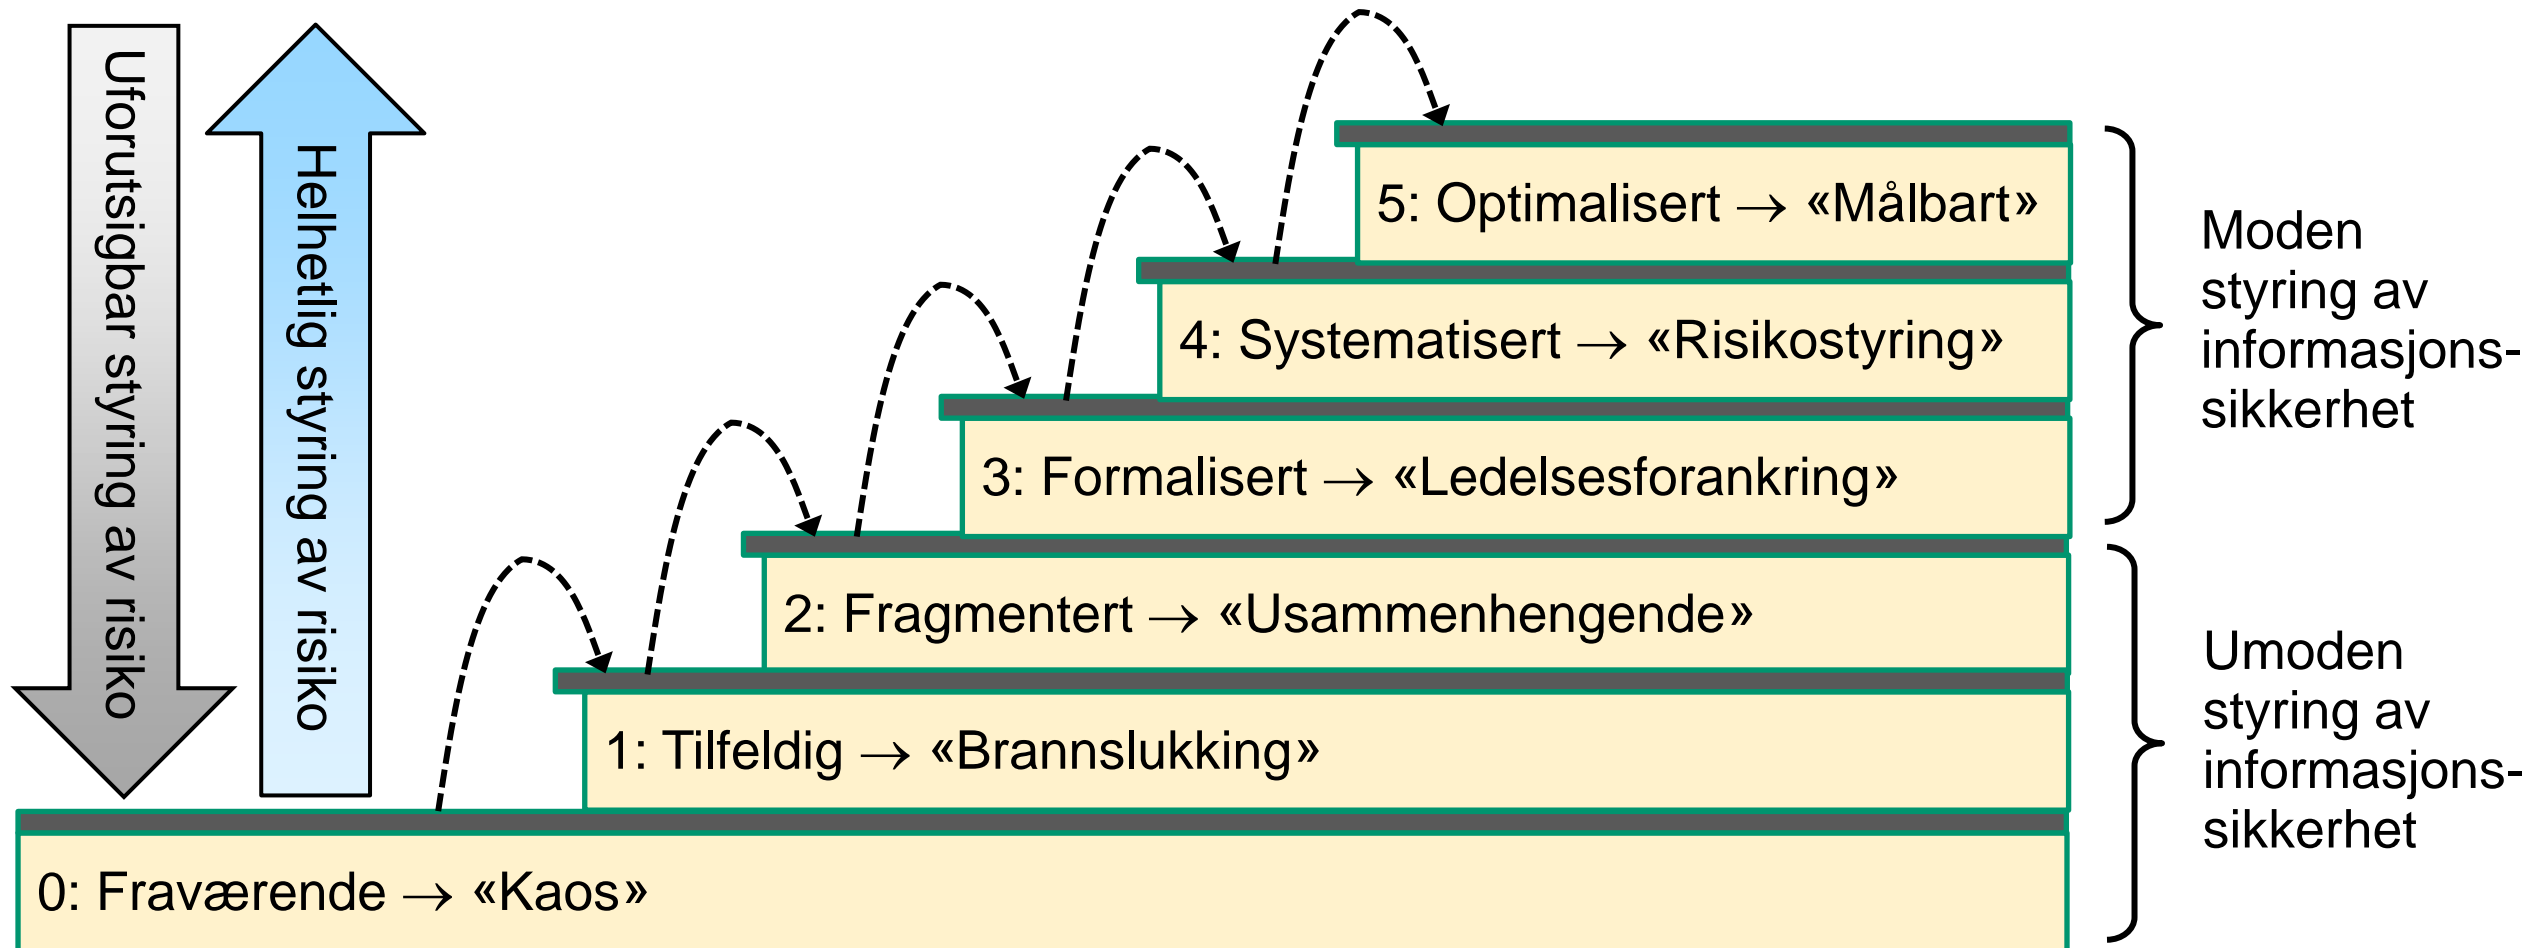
Uforutsigbar styring av risiko

Helhetlig styring av risiko

5: Optimalisert → «Målbart»

4: Systematisert → «Risikostyring»

3: Formalisert → «Ledelsesforankring»

2: Fragmentert → «Usammenhengende»

1: Tilfeldig → «Brannslukking»

0: Fraværende → «Kaos»

Moden styring av informasjonssikkerhet

Umoden styring av informasjonssikkerhet